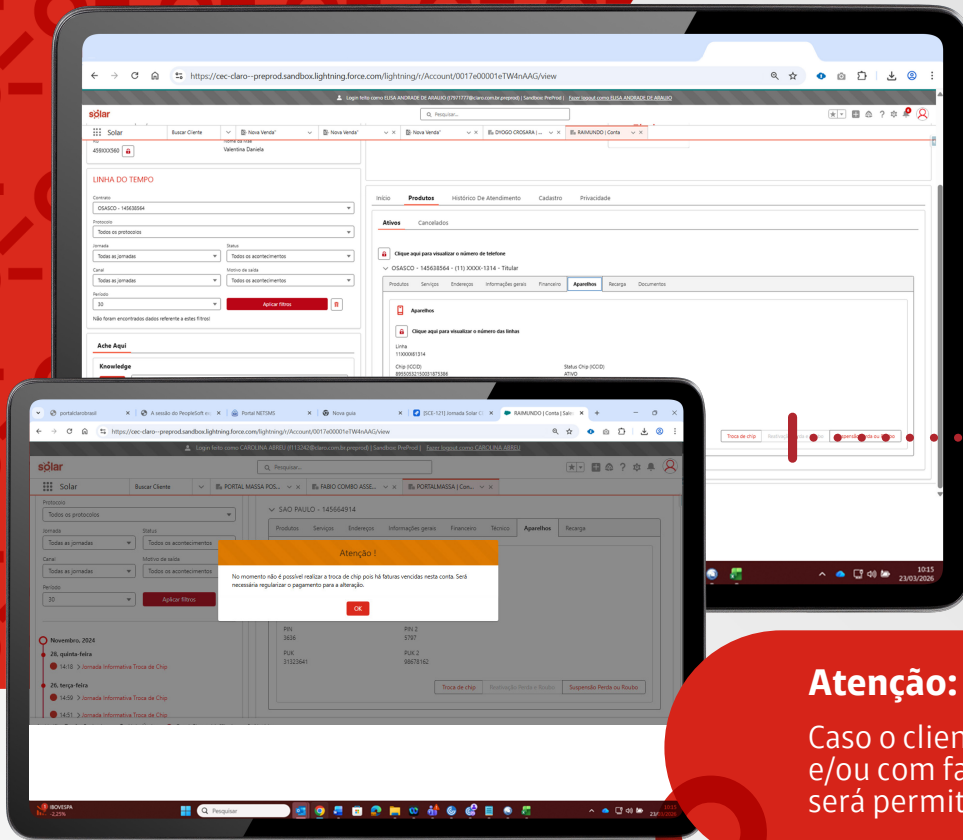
https://cec-claro--preprod.sandbox.lightning.force.com/lightning/r/Account/0017e00001eTW4nAAG/view

Login feito como ELISA ANDRADE DE ARAUJO (07617777@claro.com.br.preprod) | Sandbox: PreProd | Fazer logout como ELISA ANDRADE DE ARAUJO

sólar

Pesquisar...

Solar | Buscar Cliente | Nova Venda* | Nova Venda* | Nova Venda* | Nova Venda* | DYOGO CROSARA | ... | RAIMUNDO | Conta

459000560

Nome da Mãe
Valentina Daniela

LINHA DO TEMPO

Contrato
OSASCO - 145638564

Protocolo
Todos os protocolos

Jornada
Todas as jornadas

Status
Todos os acontecimentos

Canal
Todas as jornadas

Motivo de saída
Todos os acontecimentos

Período
30

Aplicar filtros

Não foram encontrados dados referente a estes filtros!

Ache Aqui

Knowledge

Início | Produtos | Histórico De Atendimento | Cadastro | Privacidade

Ativos | Cancelados

Clique aqui para visualizar o número de telefone

OSASCO - 145638564 - (11) XXXX-1314 - Titular

Produtos | Serviços | Endereços | Informações gerais | Financeiro | Aparelhos | Recarga | Documentos

Aparelhos

Clique aqui para visualizar o número das linhas

Linha
11000681314

Chip (ICCID)
8955053215003187538б

Status Chip (ICCID)
ATIVO

Troca de chip | Realinar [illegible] | Suspensão Perda ou Roubo

10:15
23/03/2026

portalclarobrasil | A sessão do PeopleSoft e... | Portal NETSMS | Nova guia | [SCE-121] Jornada Solar C... | RAIMUNDO | Conta | Sale...

https://cec-claro--preprod.sandbox.lightning.force.com/lightning/r/Account/0017e00001eTW4nAAG/view

Login feito como CAROLINA ABREU (F113242@claro.com.br.preprod) | Sandbox: PreProd | Fazer logout como CAROLINA ABREU

sólar

Pesquisar...

Solar | Buscar Cliente | PORTAL MASSA POS... | FABIO COMBO ASSE... | PORTALMASSA | Con...

Protocolo
Todos os protocolos

Jornada
Todas as jornadas

Status
Todos os acontecimentos

Canal
Todas as jornadas

Motivo de saída
Todos os acontecimentos

Período
30

Aplicar filtros

SAO PAULO - 145664914

Produtos | Serviços | Endereços | Informações gerais | Financeiro | Técnico | Aparelhos | Recarga

Atenção !

No momento não é possível realizar a troca de chip pois há faturas vencidas nesta conta. Será necessária regularizar o pagamento para a alteração.

OK

PIN
3636

PIN 2
5797

PUK
31323641

PUK 2
98678162

Troca de chip | Realização Perda e Roubo | Suspensão Perda ou Roubo

Novembro, 2024

28, quinta-feira

14:18 > Jornada Informativa Troca de Chip

26, terça-feira

14:59 > Jornada Informativa Troca de Chip

14:51 > Jornada Informativa Troca de Chip

IBOVESPA
-2,25%

Pesquisar

Atenção:

Caso o clien
e/ou com fa
será permit